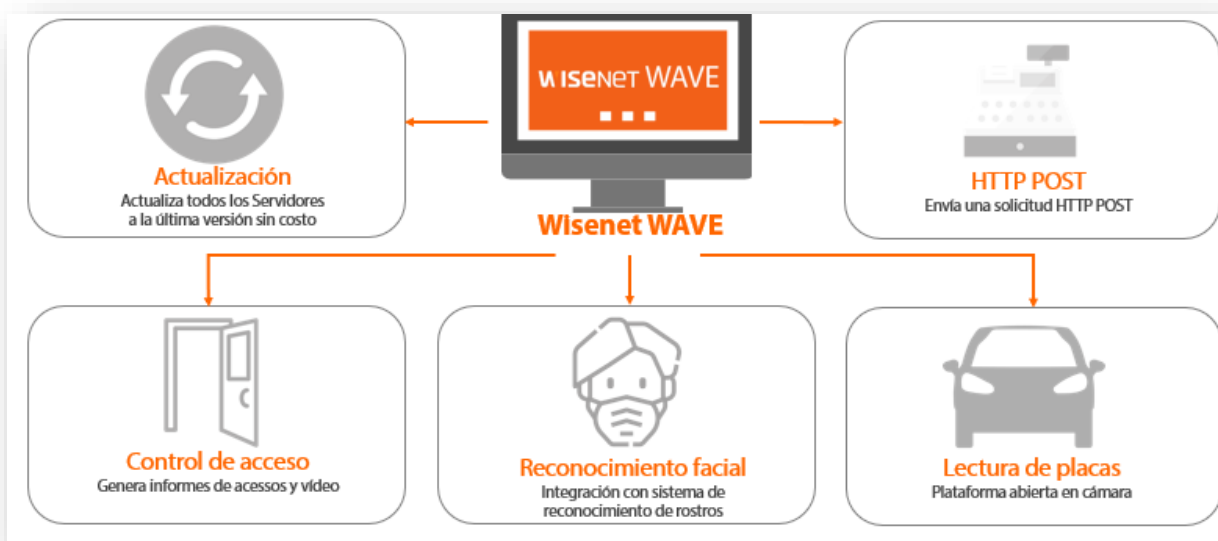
wisenet WAVE

Actualización
Actualiza todos los Servidores a la última versión sin costo

HTTP POST
Envía una solicitud HTTP POST

Wisenet WAVE

Control de acceso
Genera informes de acessos y vídeo

Reconocimiento facial
Integración con sistema de reconocimiento de rostros

Lectura de placas
Plataforma abierta en cámara